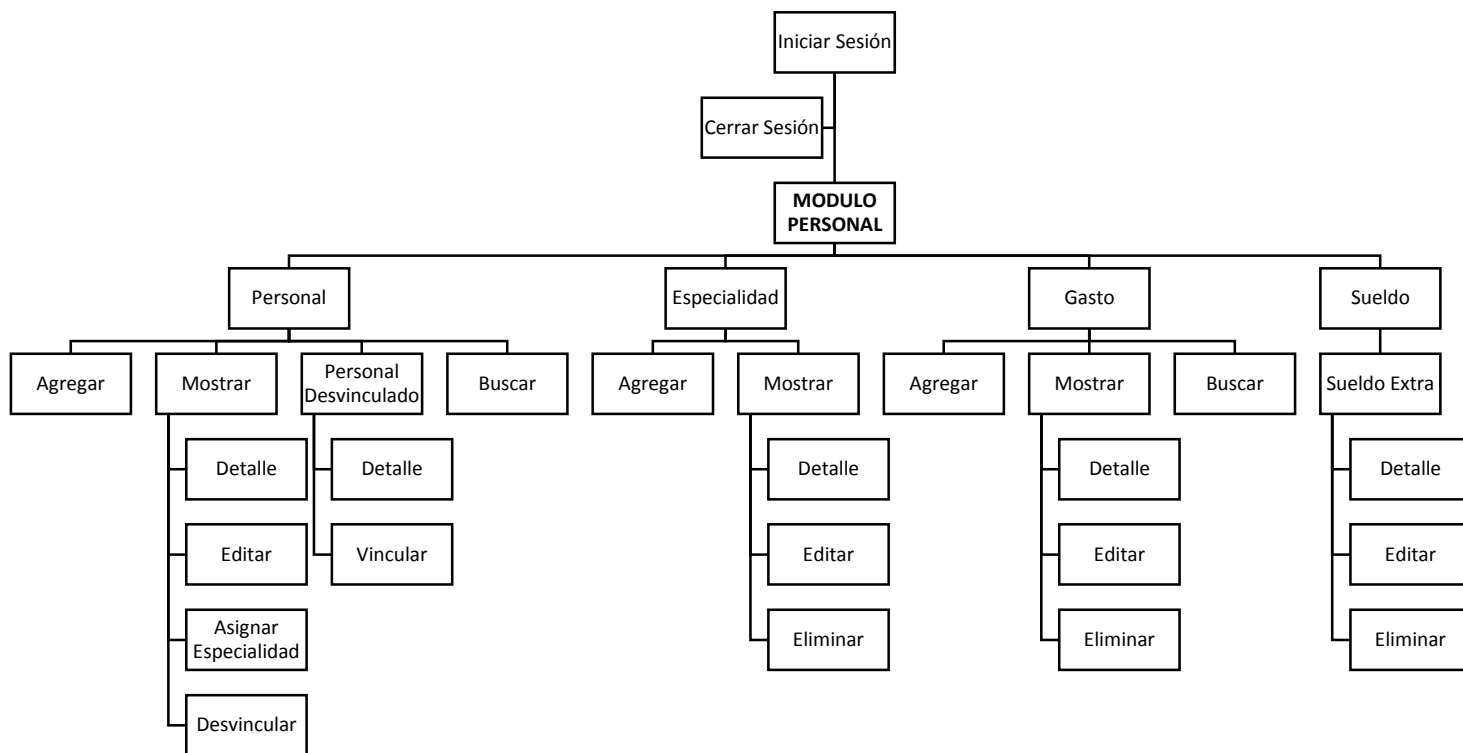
Iniciar Sesión

Cerrar Sesión

MODULO PERSONAL

Personal

Agregar

Mostrar

Detalle

Editar

Asignar Especialidad

Desvincular

Personal Desvinculado

Detalle

Vincular

Buscar

Especialidad

Agregar

Mostrar

Detalle

Editar

Eliminar

Gasto

Agregar

Mostrar

Detalle

Editar

Eliminar

Buscar

Sueldo

Sueldo Extra

Detalle

Editar

Eliminar